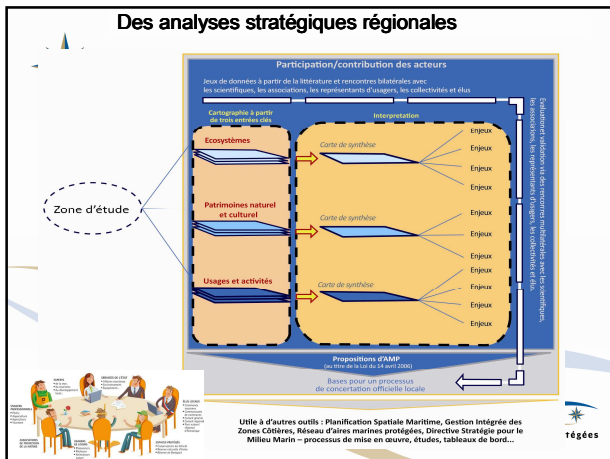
Des analyses stratégiques régionales

Participation/contribution des acteurs

Jeux de données à partir de la littérature et rencontres bilatérales avec les scientifiques, les associations, les représentants d'usagers, les collectivités et élus

Cartographie à partir de trois entrées clés

Interprétation

Zone d'étude

Ecosystèmes

Carte de synthèse

Enjeux
Enjeux
Enjeux
Enjeux

Patrimoines naturel et culturel

Carte de synthèse

Enjeux
Enjeux
Enjeux
Enjeux

Usages et activités

Carte de synthèse

Enjeux
Enjeux
Enjeux
Enjeux
Enjeux

Evaluation/ validation via des rencontres multilatérales avec les scientifiques, les associations, les représentants d'usagers, les collectivités et élus

Propositions d'AMP
(au titre de la Loi du 14 avril 2006)

Bases pour un processus de concertation officielle locale

Utile à d'autres outils : Planification Spatiale Maritime, Gestion Intégrée des Zones Côtières, Réseau d'aires marines protégées, Directive Stratégie pour le Milieu Marin – processus de mise en œuvre, études, tableaux de bord…

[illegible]tégées